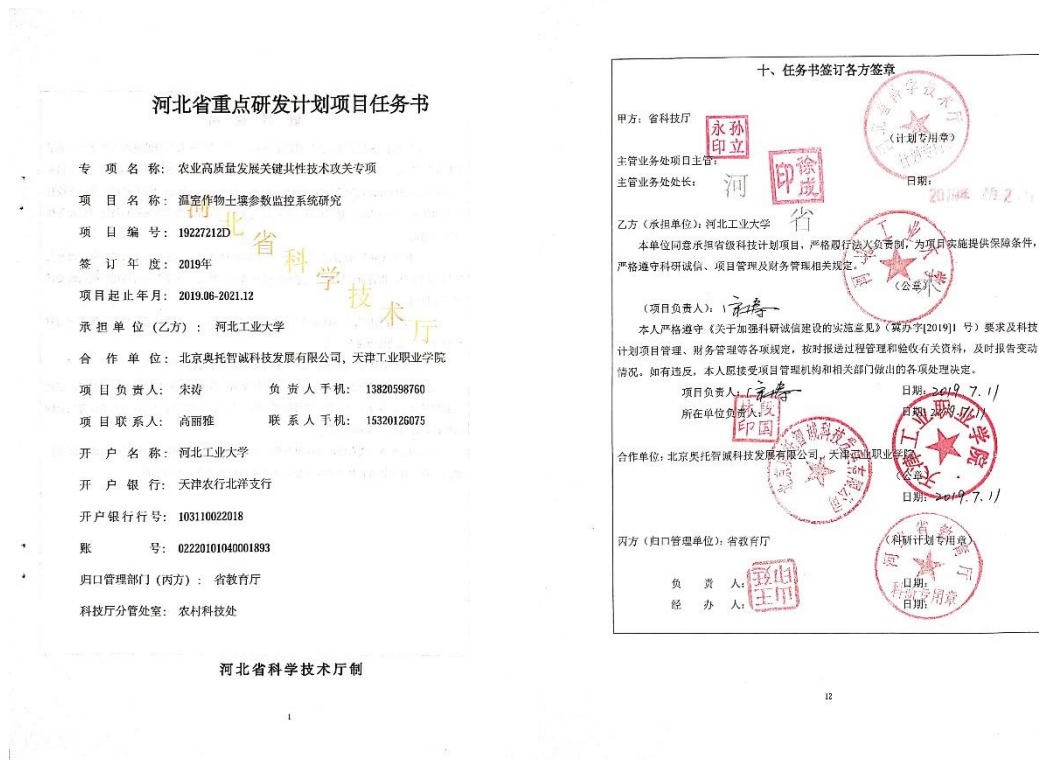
河北省重点研发计划项目任务书

专 项 名 称: 农业高质量发展关键共性技术攻关专项

项 目 名 称: 温室作物土壤参数监控系统研究

项 目 编 号: 19227212D

签 订 年 度: 2019年

项目起止年月: 2019.06-2021.12

承 担 单 位 (乙方): 河北工业大学

合 作 单 位: 北京奥托智诚科技发展有限公司, 天津工业职业学院

项 目 负 责 人: 宋涛 负 责 人 手 机: 13820598760

项 目 联 系 人: 高丽雅 联 系 人 手 机: 15320126075

开 户 名 称: 河北工业大学

开 户 银 行: 天津农行北洋支行

开户银行行号: 103110022018

账 号: 02220101040001893

归口管理部门 (丙方): 省教育厅

科技厅分管处室: 农村科技处

河北省科学技术厅制

1

十、任务书签订各方签章

甲方: 省科技厅

主管业务处项目主管:

主管业务处处长:

(计划专用章)

日期: 2019年 月2 日

乙方 (承担单位): 河北工业大学

本单位同意承担省级科技计划项目, 严格履行法人负责制, 为项目实施提供保障条件, 严格遵守科研诚信、项目管理及财务管理相关规定。

(公章)

(项目负责人): 宋涛

本人严格遵守《关于加强科研诚信建设的实施意见》(冀办字[2019]1 号) 要求及科技计划项目管理、财务管理等各项规定, 按时报送过程管理和验收有关资料, 及时报告变动情况。如有违反, 本人愿接受项目管理机构和相关部门做出的各项处理决定。

项目负责人: 宋涛 日期: 2019. 7. 11

所在单位负责人: 日期: 2019. 7. 11

合作单位: 北京奥托智诚科技发展有限公司, 天津工业职业学院

(公章) 2019. 7. 11

丙方 (归口管理单位): 省教育厅

(科研计划专用章)

负 责 人: 日期:

经 办 人: 日期:

12